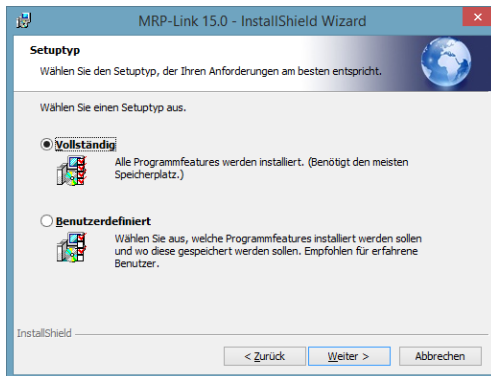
MRP-Link 15.0 - InstallShield Wizard

Setuptyp

Wählen Sie den Setuptyp, der Ihren Anforderungen am besten entspricht.

Wählen Sie einen Setuptyp aus.

Vollständig

Alle Programmfeatures werden installiert. (Benötigt den meisten Speicherplatz.)

Benutzerdefiniert

Wählen Sie aus, welche Programmfeatures installiert werden sollen und wo diese gespeichert werden sollen. Empfohlen für erfahrene Benutzer.

InstallShield

< Zurück

Weiter >

Abbrechen